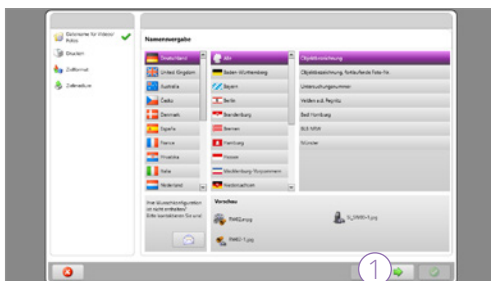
Dateiname für Video/ Fotos

Drucken

Zielformat

Zielmedium

Namensvergabe

Deutschland

United Kingdom

Australia

Česko

Danmark

España

France

Hrvatska

Italia

Nederland

Alle

Baden-Württemberg

Bayern

Berlin

Brandenburg

Bremen

Hamburg

Hessen

Mecklenburg-Vorpommern

Niedersachsen

Objektbezeichnung

Objektbezeichnung, fortlaufende Foto-Nr.

Untersuchungsnummer

Velden a.d. Pegnitz

Bad Homburg

BLB NRW

Münster

Ihre Wunschkonfiguration ist nicht enthalten? Bitte kontaktieren Sie uns!

Vorschau

RMKD.png

RMKD-1.jpg

N_00450-1.jpg

1